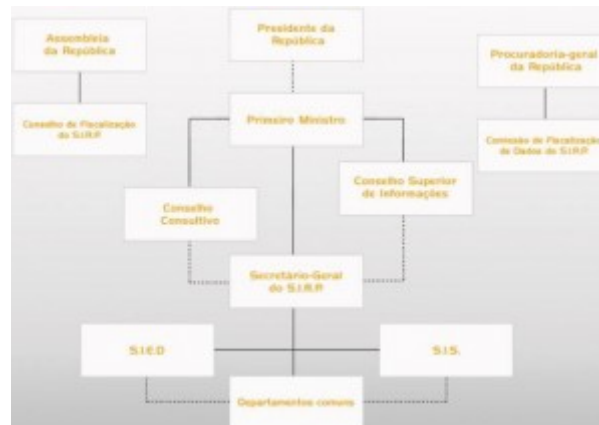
Assembleia da República

Presidente da República

Procuradoria-geral da República

Conselho de Fiscalização do S.I.R.P.

Primeiro Ministro

Comissão de Fiscalização de Dados do S.I.R.P.

Conselho Consultivo

Conselho Superior de Informações

Secretário-Geral do S.I.R.P.

S.I.E.D.

S.I.S.

Departamentos comuns